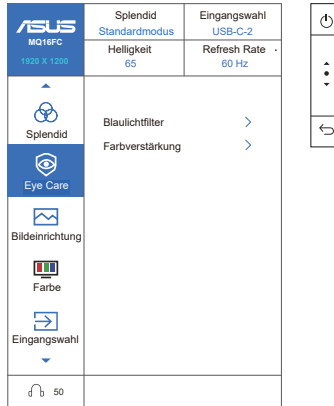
ASUS
MQ16FC
1920 X 1200

| Splendid | Eingangswahl |
|---|---|
| Standardmodus | USB-C-2 |
| Helligkeit | Refresh Rate |
| 65 | 60 Hz |

Splendid
Eye Care
Bildeinrichtung
Farbe
Eingangswahl

50

Blaulichtfilter >
Farbverstärkung >